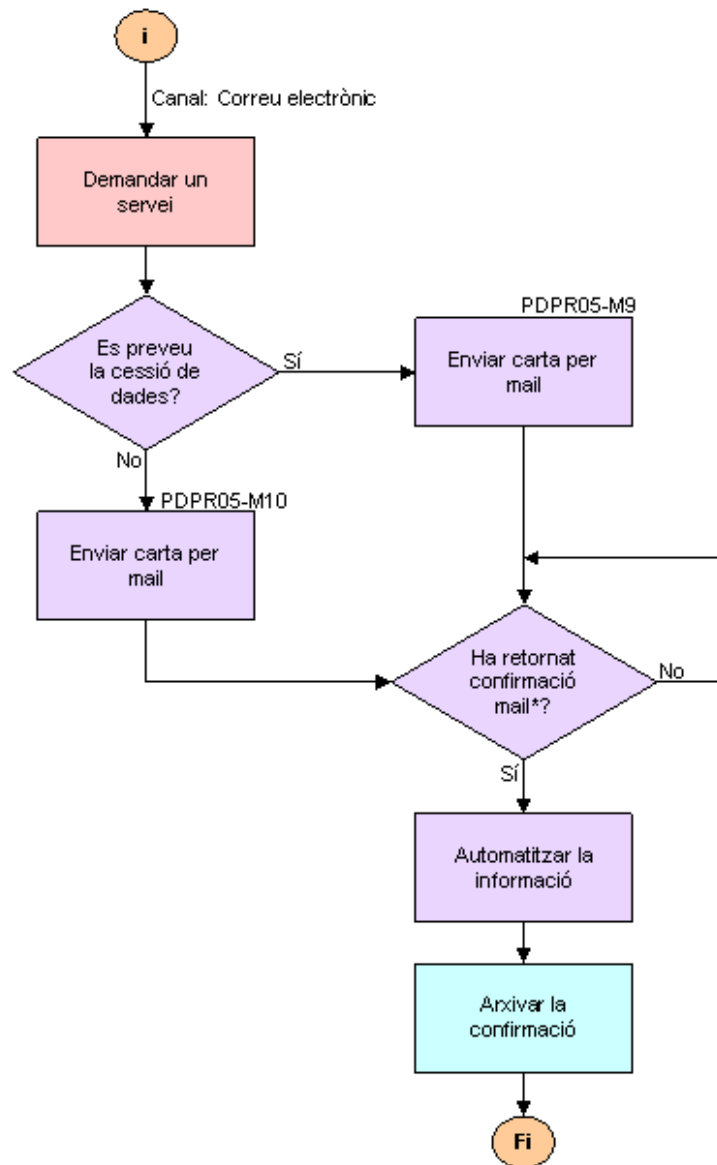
i

Canal: Correu electrònic

Demandar un servei

Es preveu la cessió de dades?

Sí

PDPR05-M9

Enviar carta per mail

No

PDPR05-M10

Enviar carta per mail

Ha retornat confirmació mail*?

No

Sí

Automatitzar la informació

Arxivar la confirmació

Fi